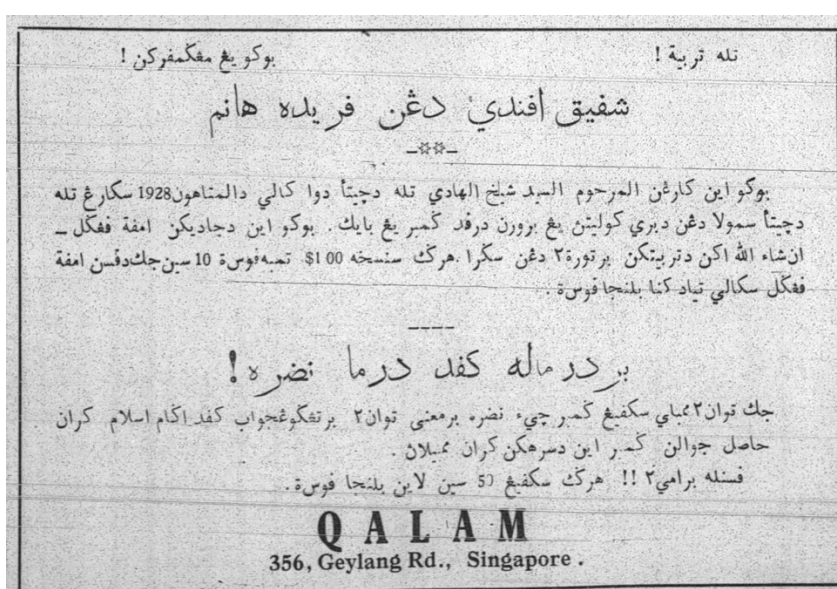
تله تربية !                                                                                  بوكو يغ مفكمفركن !

شفيق افندي دغن فريده هانم

-☆☆-

بوكو اين كارڠن المرحوم السيد شيخ الهادي تله دچيتق دوا كالي دالمتاهون 1928 سكارڠ تله دچيتق سمولا دغن دبري كوليتڽ يغ بوورن درفد كمبر يغ بايك . بوكو اين دچاديكن امفة ففكل ـ انشاء الله اكن دتربيتكن برتوروة٢ دغن سكرا . هرك سنسخه 1.00$ تمبهفوس 10 سين جك دفسن امفة ففكل سكالي تياد كنا بلنچا فوس .

----

بردماله كفد درما نضره !

جك توان٢ماي سكفيغ كمبرچي نضره برمعنى توان٢ برتفكوغجواب كفد اكام اسلام كران حاصل جوالن كمبر اين دسرهكن كران عملان .

فسنله برامي٢ !! هرك سكفيغ 50 سين لاين بلنچا فوس .

QALAM
356, Geylang Rd., Singapore.